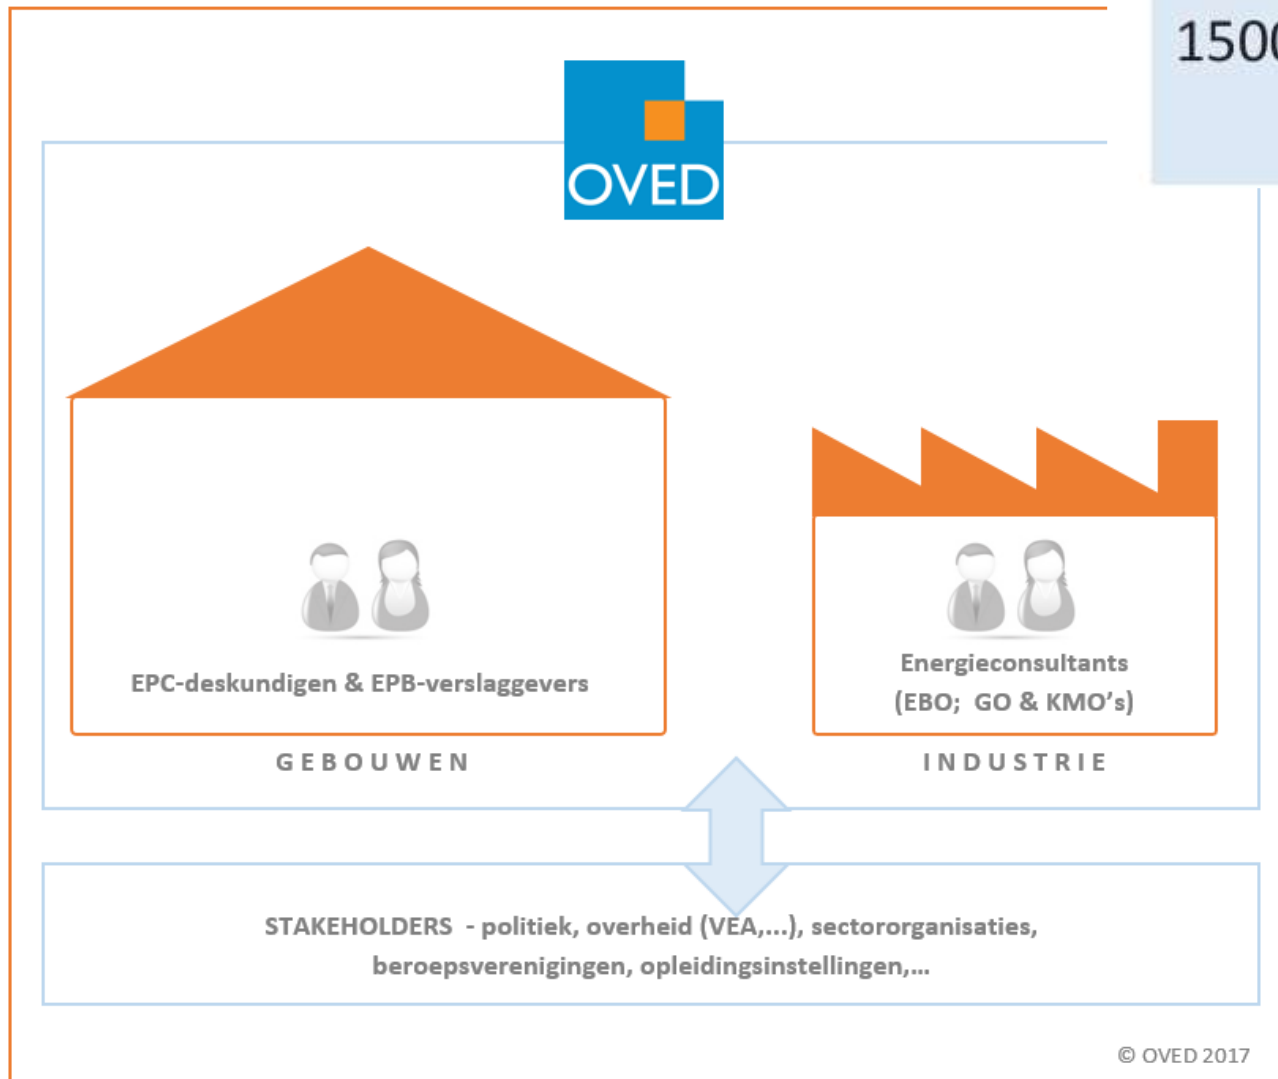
150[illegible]

OVED

EPC-deskundigen & EPB-verslaggevers

GEBOUWEN

Energieconsultants
(EBO; GO & KMO's)

INDUSTRIE

STAKEHOLDERS - politiek, overheid (VEA,...), sectororganisaties, beroepsverenigingen, opleidingsinstellingen,...

© OVED 2017